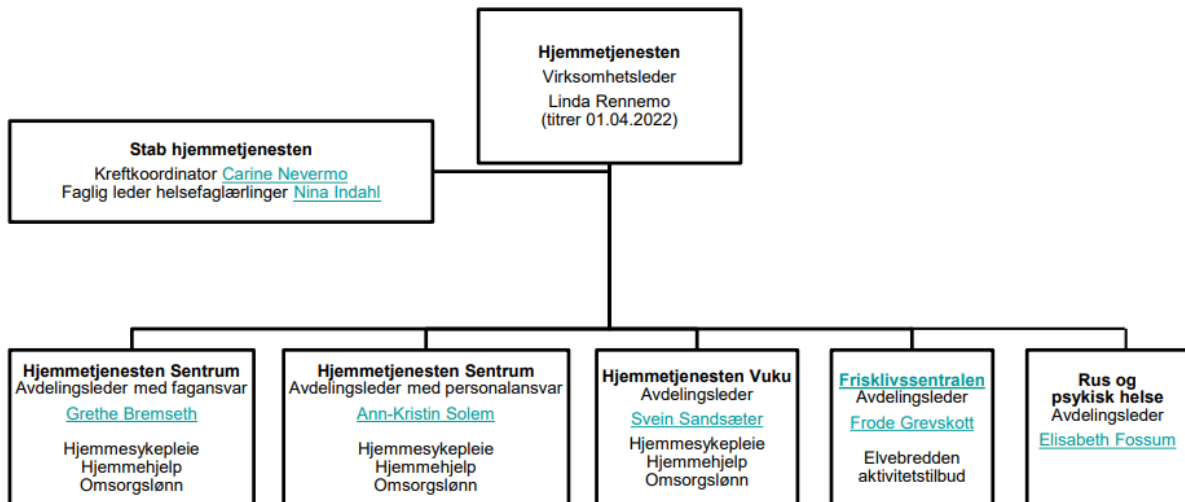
Hjemmetjenesten
Virksomhetsleder
Linda Rennemo
(titrer 01.04.2022)

Stab hjemmetjenesten
Kreftkoordinator Carine Nevermo
Faglig leder helsefaglærlinger Nina Indahl

Hjemmetjenesten Sentrum
Avdelingsleder med fagansvar
Grethe Bremseth
Hjemmesykepleie
Hjemmehjelp
Omsorgslønn

Hjemmetjenesten Sentrum
Avdelingsleder med personalansvar
Ann-Kristin Solem
Hjemmesykepleie
Hjemmehjelp
Omsorgslønn

Hjemmetjenesten Vuku
Avdelingsleder
Svein Sandsæter
Hjemmesykepleie
Hjemmehjelp
Omsorgslønn

Frisklivssentralen
Avdelingsleder
Frode Grevskott
Elvebredden
aktivitetstilbud

Rus og
psykisk helse
Avdelingsleder
Elisabeth Fossum